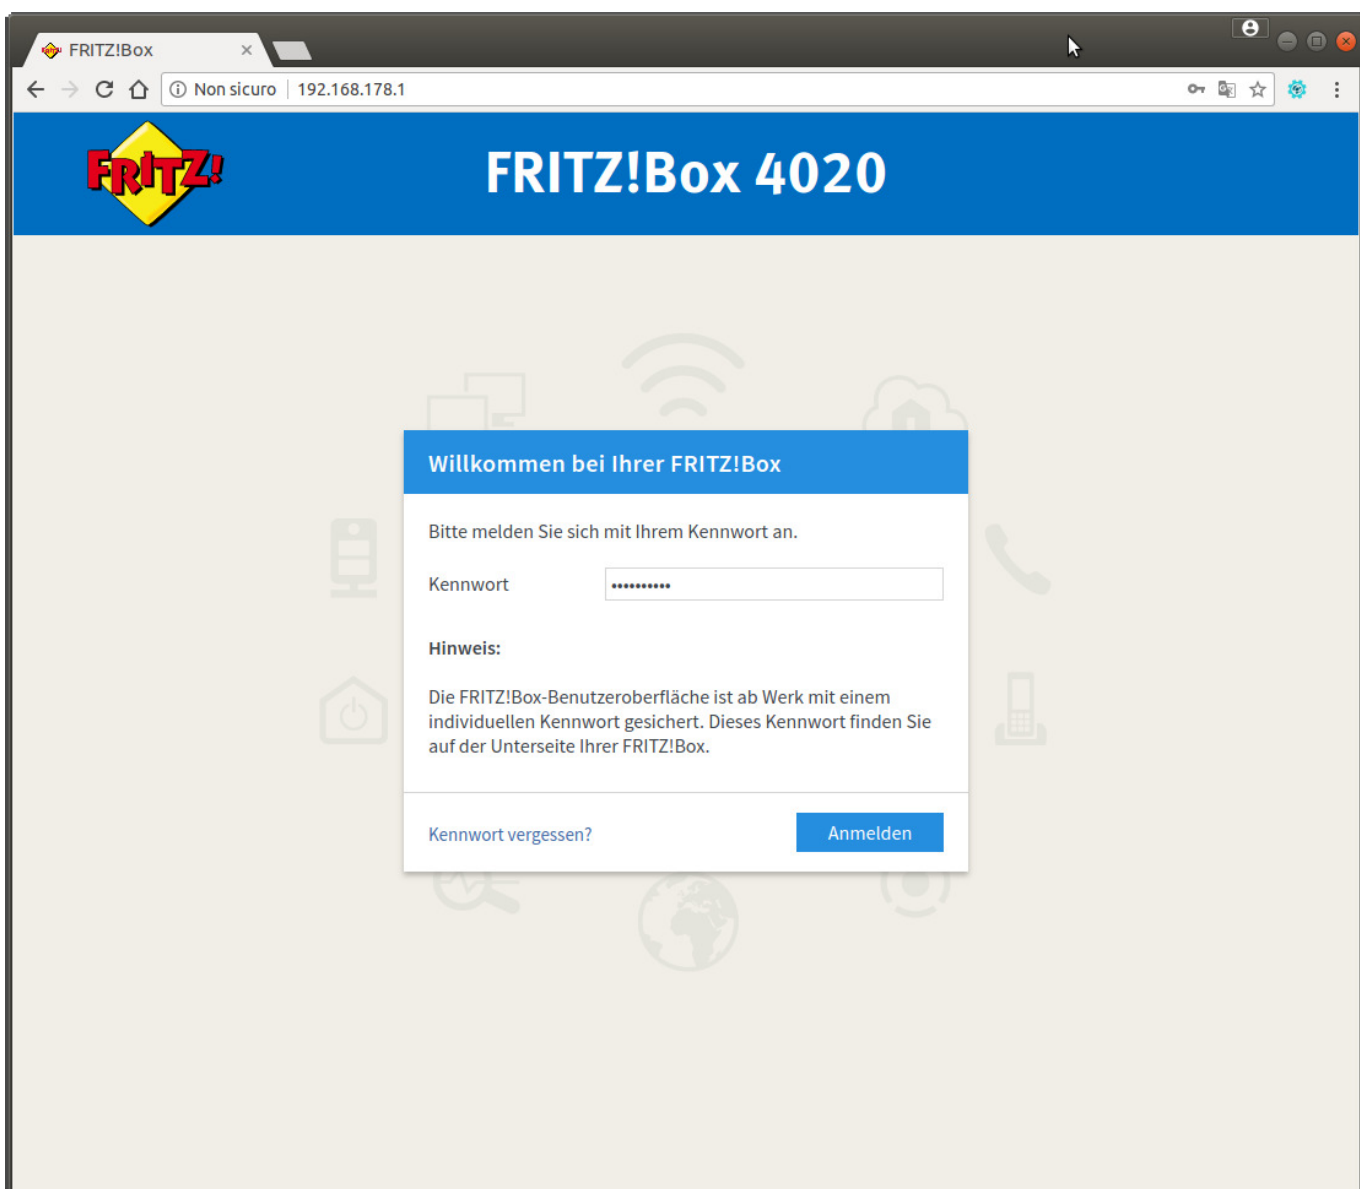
FRITZ!Box ×

Non sicuro | 192.168.178.1

FRITZ!

FRITZ!Box 4020

Willkommen bei Ihrer FRITZ!Box

Bitte melden Sie sich mit Ihrem Kennwort an.

Kennwort ••••••••••

Hinweis:

Die FRITZ!Box-Benutzeroberfläche ist ab Werk mit einem individuellen Kennwort gesichert. Dieses Kennwort finden Sie auf der Unterseite Ihrer FRITZ!Box.

Kennwort vergessen?

Anmelden